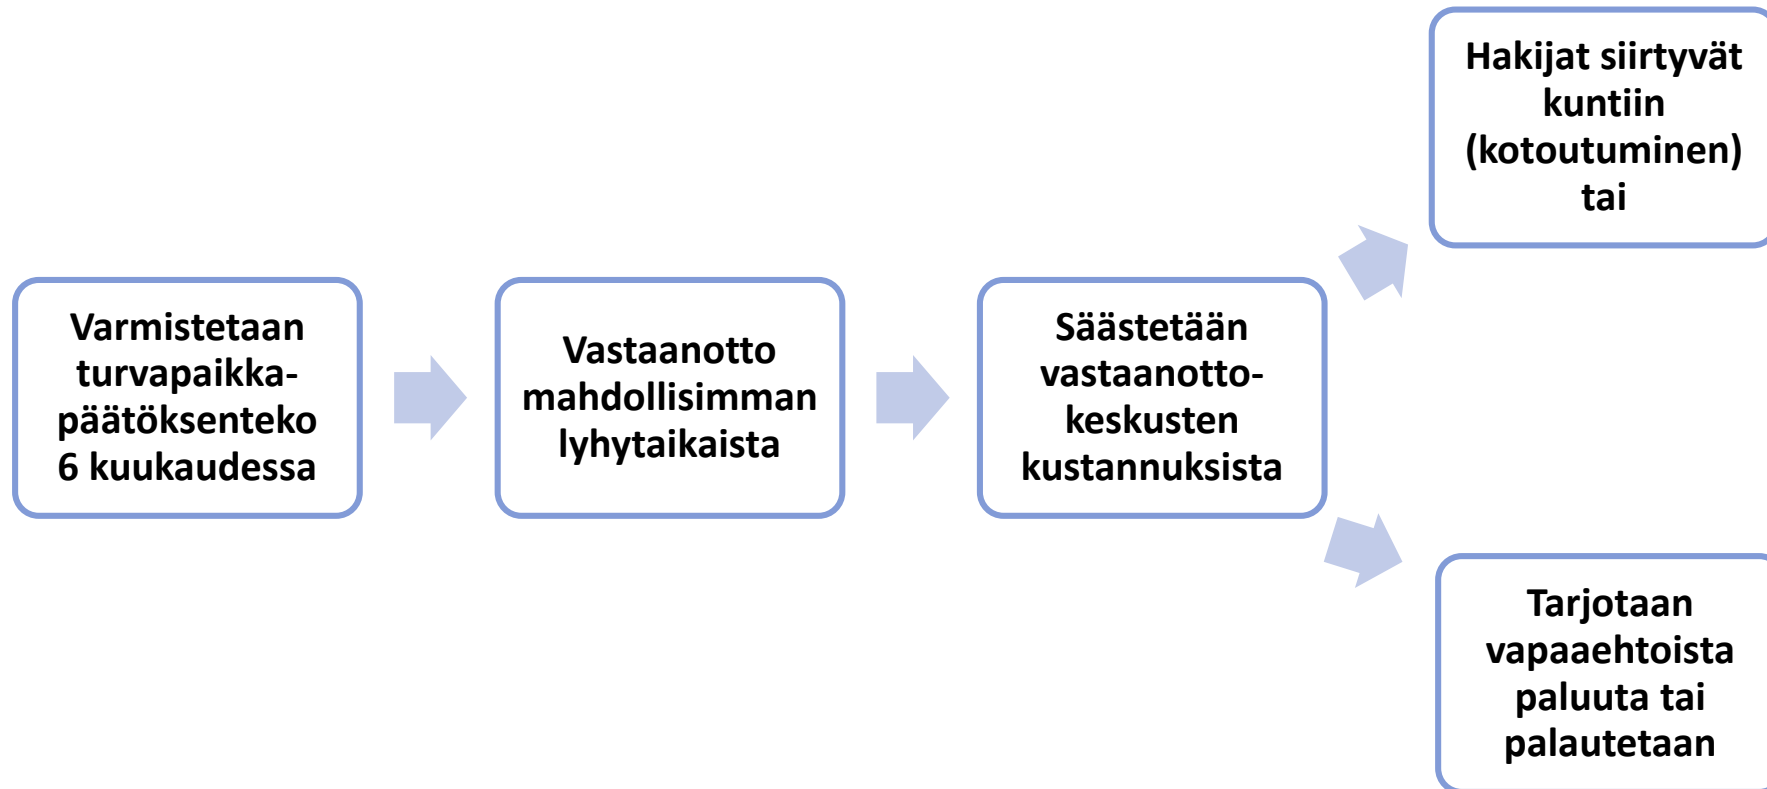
Varmistetaan turvapaikka-päätöksenteko 6 kuukaudessa

Vastaanotto mahdollisimman lyhytaikaista

Säästetään vastaanotto-keskusten kustannuksista

Hakijat siirtyvät kuntiin (kotoutuminen) tai

Tarjotaan vapaaehtoista paluuta tai palautetaan